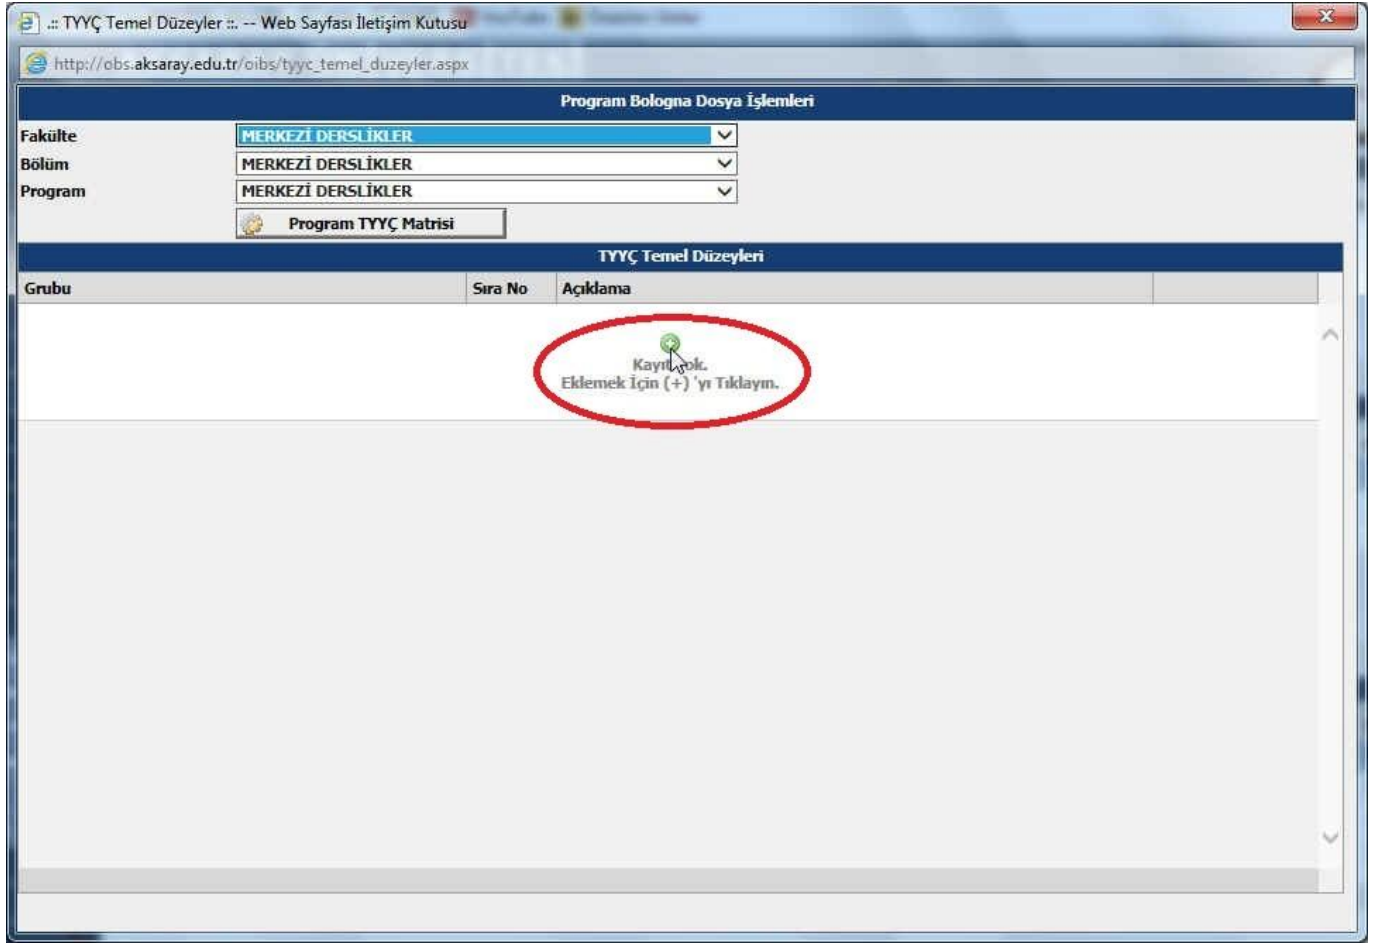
.:: TYYÇ Temel Düzeyler ::. -- Web Sayfası İletişim Kutusu

http://obs.aksaray.edu.tr/oibs/tyyc_temel_duzeyler.aspx

Program Bologna Dosya İşlemleri

Fakülte MERKEZİ DERSLİKLER
Bölüm MERKEZİ DERSLİKLER
Program MERKEZİ DERSLİKLER

Program TYYÇ Matrisi

TYYÇ Temel Düzeyleri

| Grubu | Sıra No | Açıklama |
|---|---|---|

Kayıt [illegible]ok.
Eklemek İçin (+) 'yı Tıklayın.